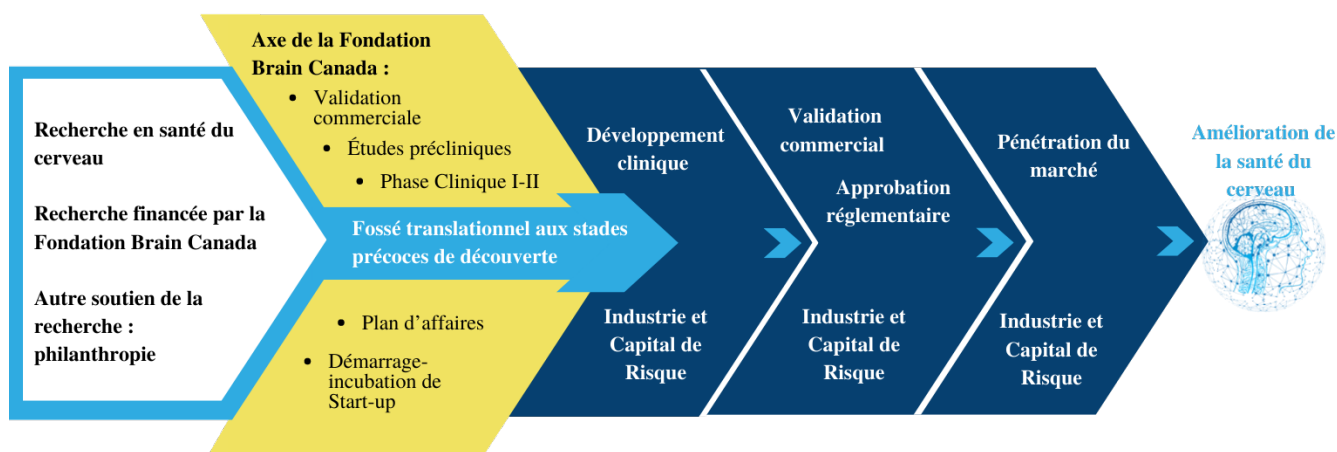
Recherche en santé du cerveau

Recherche financée par la Fondation Brain Canada

Autre soutien de la recherche : philanthropie

Axe de la Fondation Brain Canada :

- Validation commerciale
- Études précliniques
- Phase Clinique I-II

Fossé translationnel aux stades précoces de découverte

- Plan d’affaires
- Démarrage-incubation de Start-up

Développement clinique

Industrie et Capital de Risque

Validation commercial

Approbation réglementaire

Industrie et Capital de Risque

Pénétration du marché

Industrie et Capital de Risque

Amélioration de la santé du cerveau